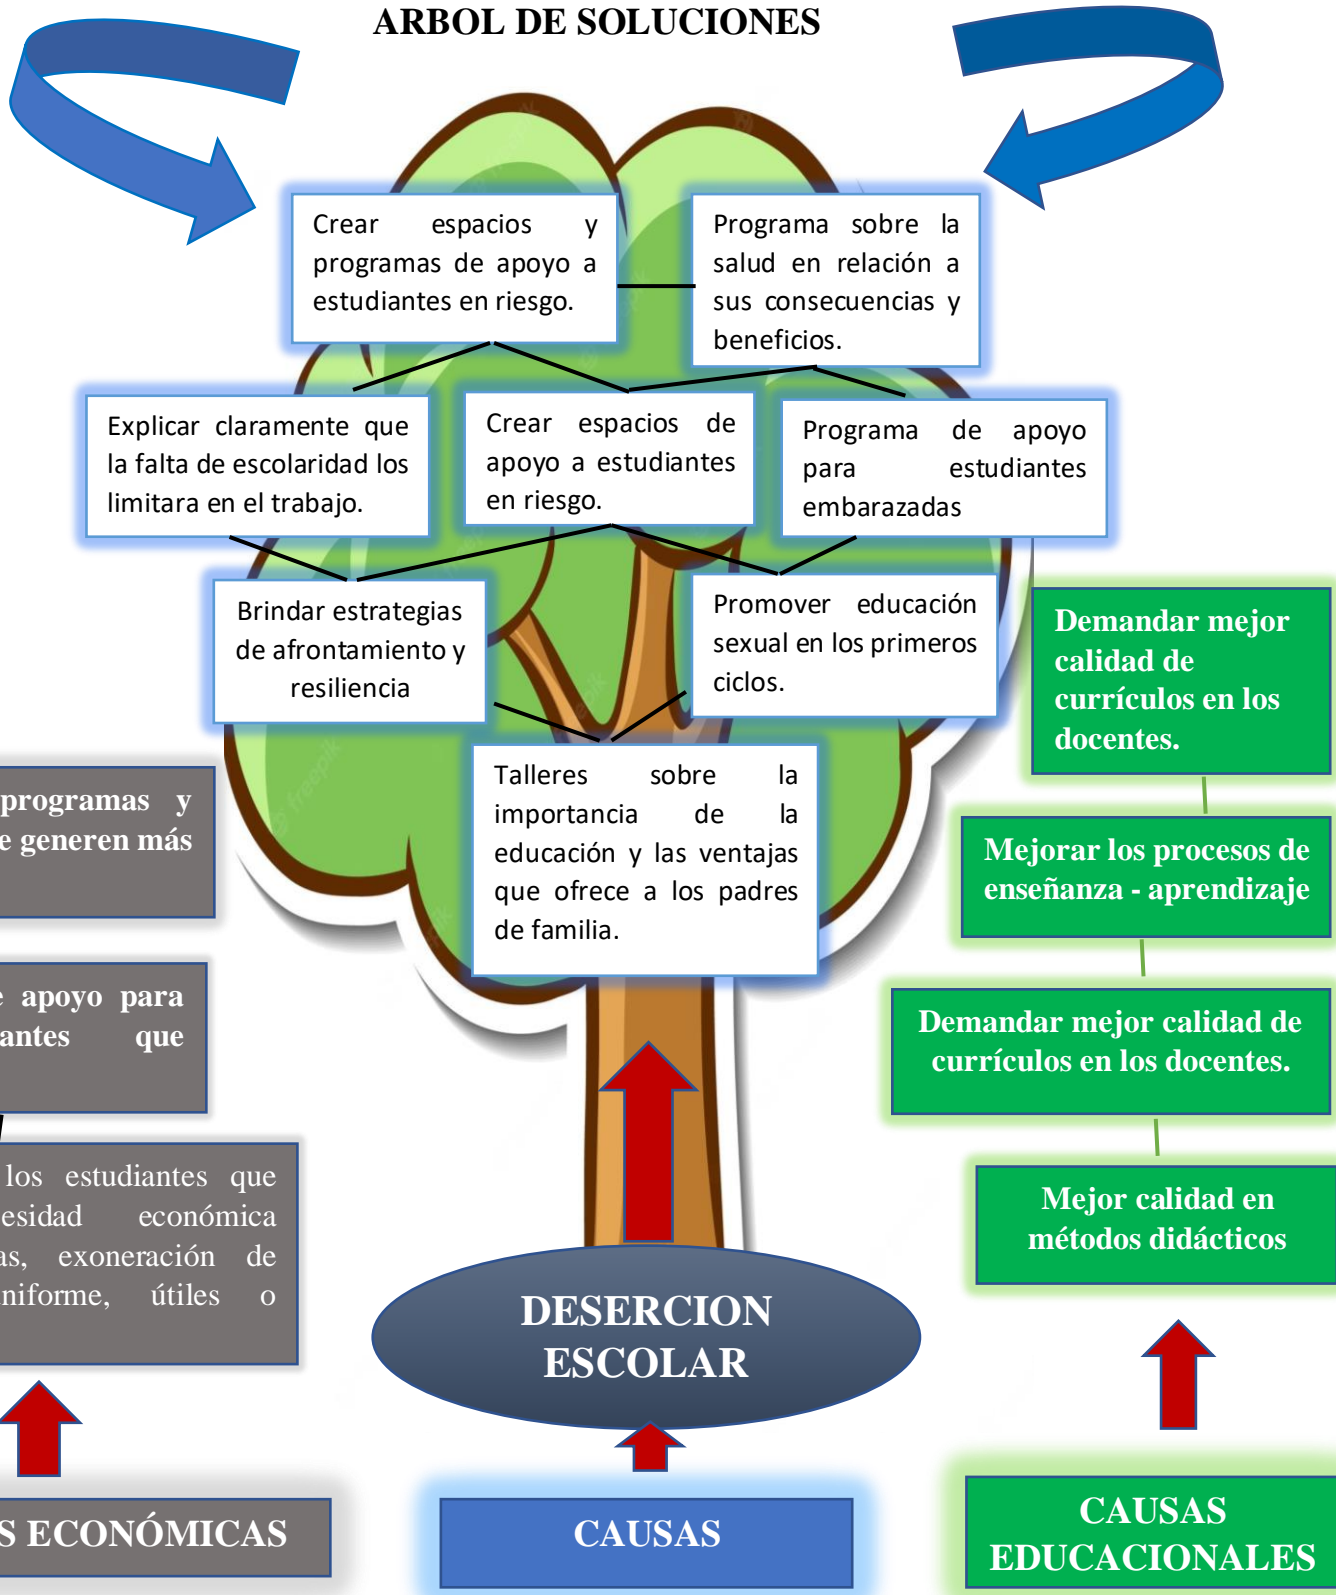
ARBOL DE SOLUCIONES

Crear espacios y programas de apoyo a estudiantes en riesgo.

Programa sobre la salud en relación a sus consecuencias y beneficios.

Explicar claramente que la falta de escolaridad los limitara en el trabajo.

Crear espacios de apoyo a estudiantes en riesgo.

Programa de apoyo para estudiantes embarazadas

Brindar estrategias de afrontamiento y resiliencia

Promover educación sexual en los primeros ciclos.

Talleres sobre la importancia de la educación y las ventajas que ofrece a los padres de familia.

Demandar mejor calidad de currículos en los docentes.

Mejorar los procesos de enseñanza - aprendizaje

Demandar mejor calidad de currículos en los docentes.

Mejor calidad en métodos didácticos

programas y
e generen más

e apoyo para
antes que

los estudiantes que
esidad económica
as, exoneración de
niforme, útiles o

DESERCION ESCOLAR

S ECONÓMICAS

CAUSAS

CAUSAS EDUCACIONALES